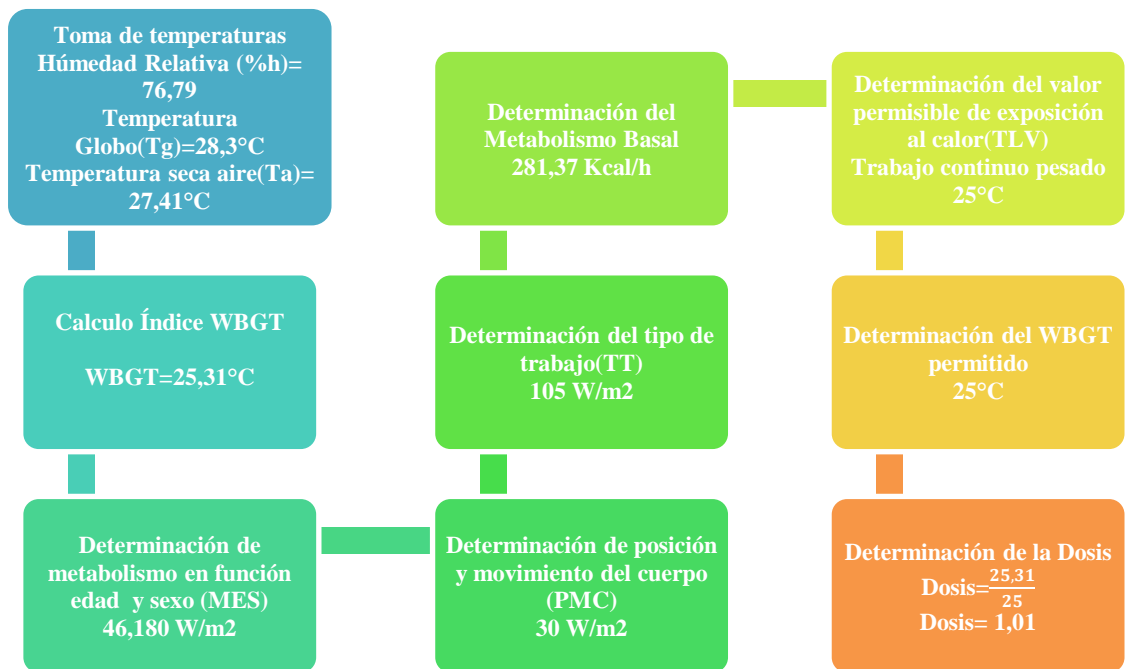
Toma de temperaturas
Húmedad Relativa (%h)= 76,79
Temperatura Globo(Tg)=28,3°C
Temperatura seca aire(Ta)= 27,41°C

Calculo Índice WBGT

WBGT=25,31°C

Determinación de metabolismo en función edad y sexo (MES)
46,180 W/m2

Determinación de posición y movimiento del cuerpo (PMC)
30 W/m2

Determinación del tipo de trabajo(TT)
105 W/m2

Determinación del Metabolismo Basal
281,37 Kcal/h

Determinación del valor permisible de exposición al calor(TLV)
Trabajo continuo pesado
25°C

Determinación del WBGT permitido
25°C

Determinación de la Dosis
Dosis=$\frac{25,31}{25}$
Dosis= 1,01